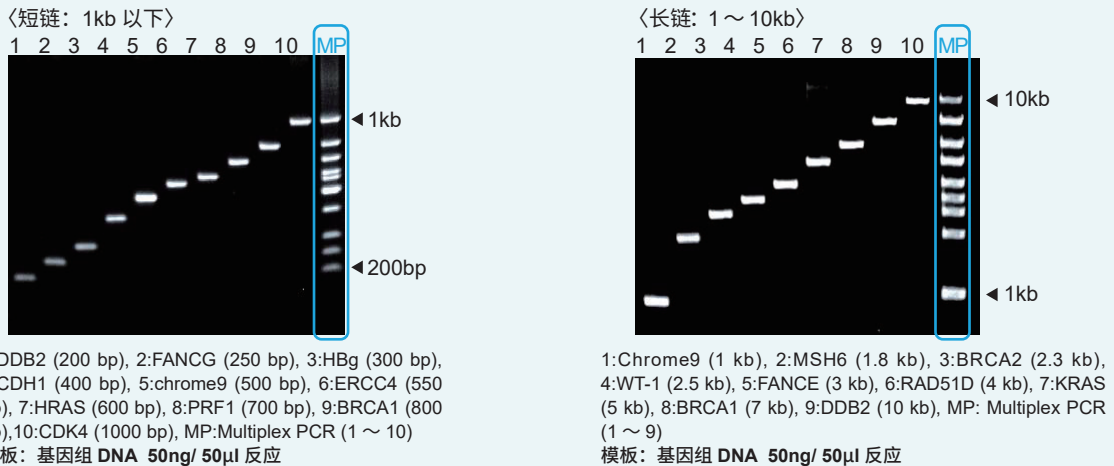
〈短链：1kb 以下〉

1 2 3 4 5 6 7 8 9 10 MP

◀ 1kb

◀ 200bp

DDB2 (200 bp), 2:FANCG (250 bp), 3:HBg (300 bp), CDH1 (400 bp), 5:chrome9 (500 bp), 6:ERCC4 (550 ), 7:HRAS (600 bp), 8:PRF1 (700 bp), 9:BRCA1 (800 ),10:CDK4 (1000 bp), MP:Multiplex PCR (1 ～ 10)
板：基因组 DNA 50ng/ 50μl 反应

〈长链：1 ～ 10kb〉

1 2 3 4 5 6 7 8 9 10 MP

◀ 10kb

◀ 1kb

1:Chrome9 (1 kb), 2:MSH6 (1.8 kb), 3:BRCA2 (2.3 kb), 4:WT-1 (2.5 kb), 5:FANCE (3 kb), 6:RAD51D (4 kb), 7:KRAS (5 kb), 8:BRCA1 (7 kb), 9:DDB2 (10 kb), MP: Multiplex PCR (1 ～ 9)
模板：基因组 DNA 50ng/ 50μl 反应